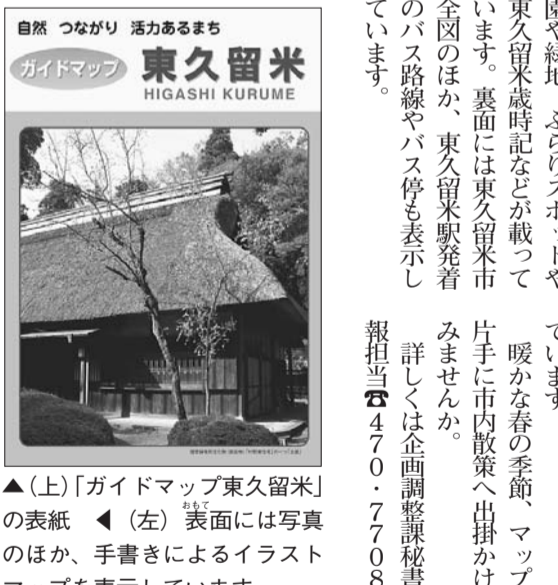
自然 つながり 活力あるまち

ガイドマップ 東久留米

HIGASHI KURUME

▲(上)「ガイドマップ東久留米」の表紙 ◀(左)表面には写真のほか、手書きによるイラストマップを表示しています

園や緑地、ぶらりスポットや東久留米歳時記などが載っています。裏面には東久留米市全図のほか、東久留米駅発着のバス路線やバス停も表示しています。

ています

暖かな春の季節、マップ片手に市内散策へ出掛けてみませんか。

詳しくは企画調整課秘書報担当☎470・7708